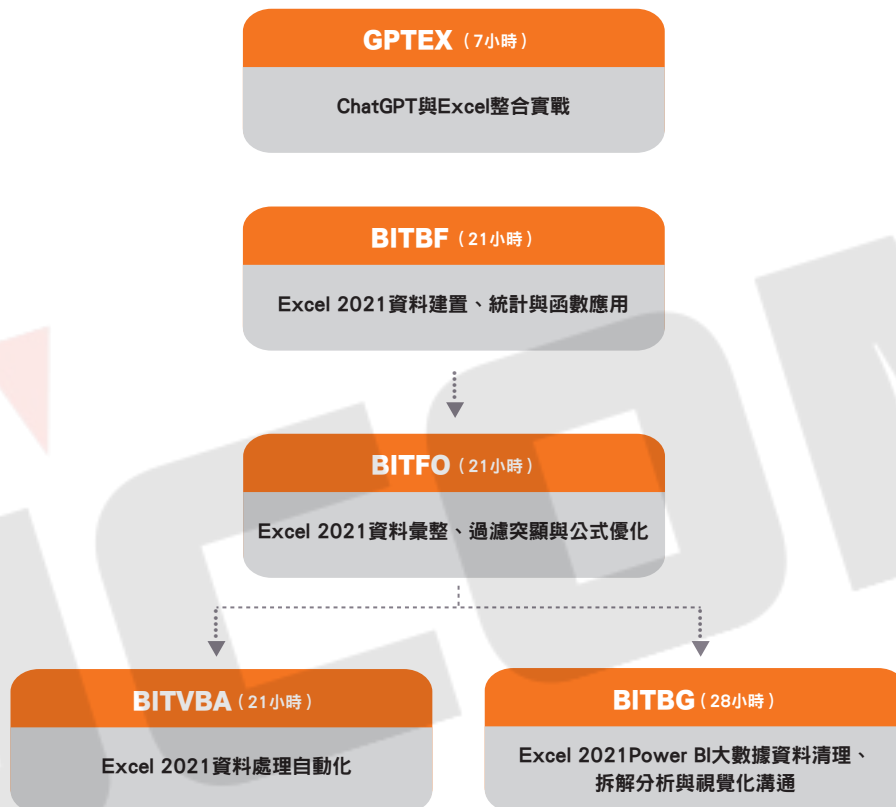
GPTEX（7小時）

ChatGPT與Excel整合實戰

BITBF（21小時）

Excel 2021資料建置、統計與函數應用

BITFO（21小時）

Excel 2021資料彙整、過濾突顯與公式優化

BITVBA（21小時）

Excel 2021資料處理自動化

BITBG（28小時）

Excel 2021Power BI大數據資料清理、拆解分析與視覺化溝通